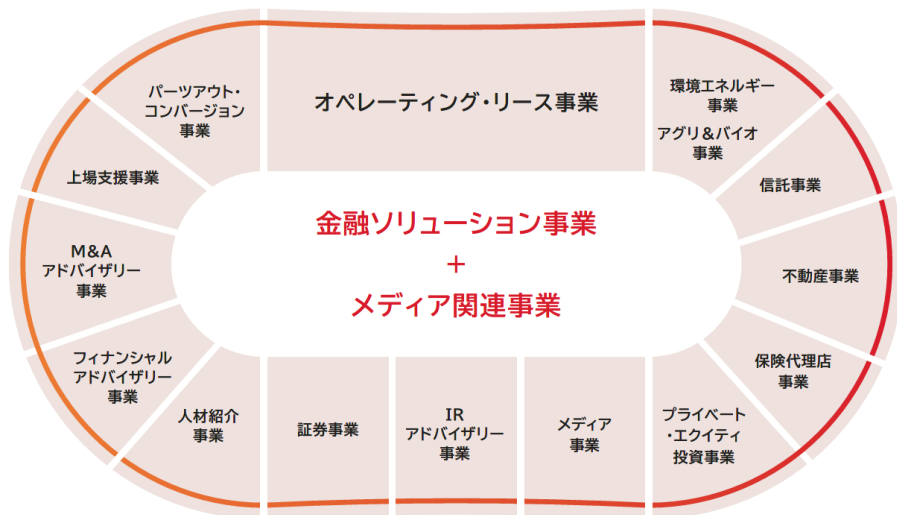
パーツアウト・コンバージョン事業

オペレーティング・リース事業

環境エネルギー事業

アグリ＆バイオ事業

上場支援事業

信託事業

金融ソリューション事業
＋
メディア関連事業

M&A
アドバイザリー事業

不動産事業

フィナンシャルアドバイザリー事業

保険代理店事業

人材紹介事業

証券事業

IR
アドバイザリー事業

メディア事業

プライベート・エクイティ投資事業